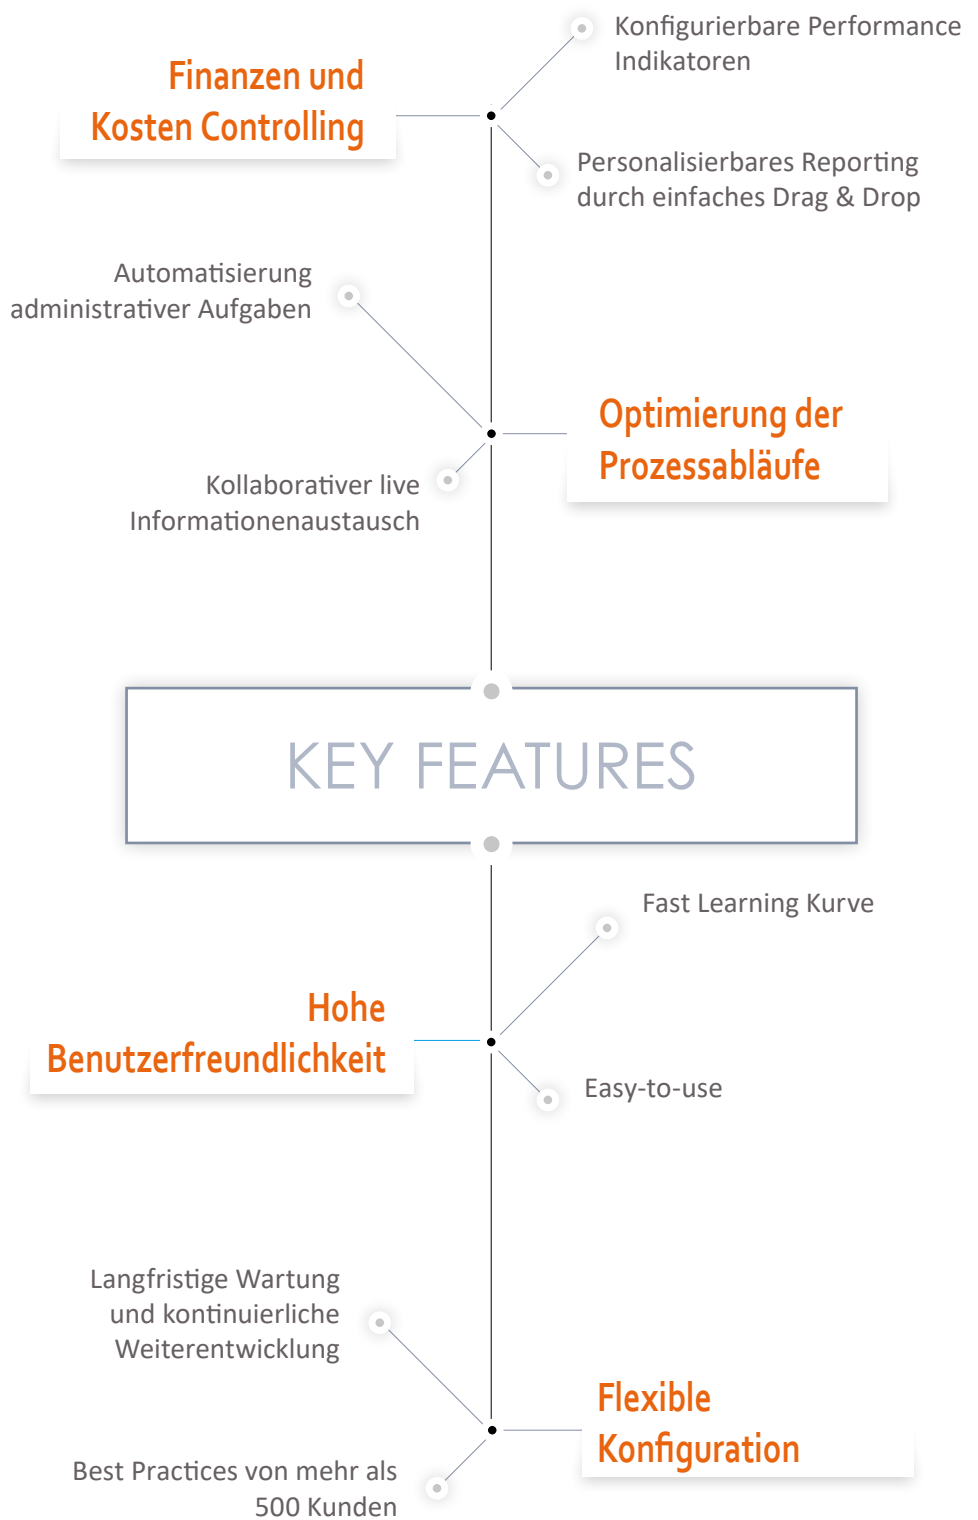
Finanzen und Kosten Controlling

Konfigurierbare Performance Indikatoren

Personalisierbares Reporting durch einfaches Drag & Drop

Automatisierung administrativer Aufgaben

Optimierung der Prozessabläufe

Kollaborativer live Informationenaustausch

KEY FEATURES

Fast Learning Kurve

Hohe Benutzerfreundlichkeit

Easy-to-use

Langfristige Wartung und kontinuierliche Weiterentwicklung

Flexible Konfiguration

Best Practices von mehr als 500 Kunden